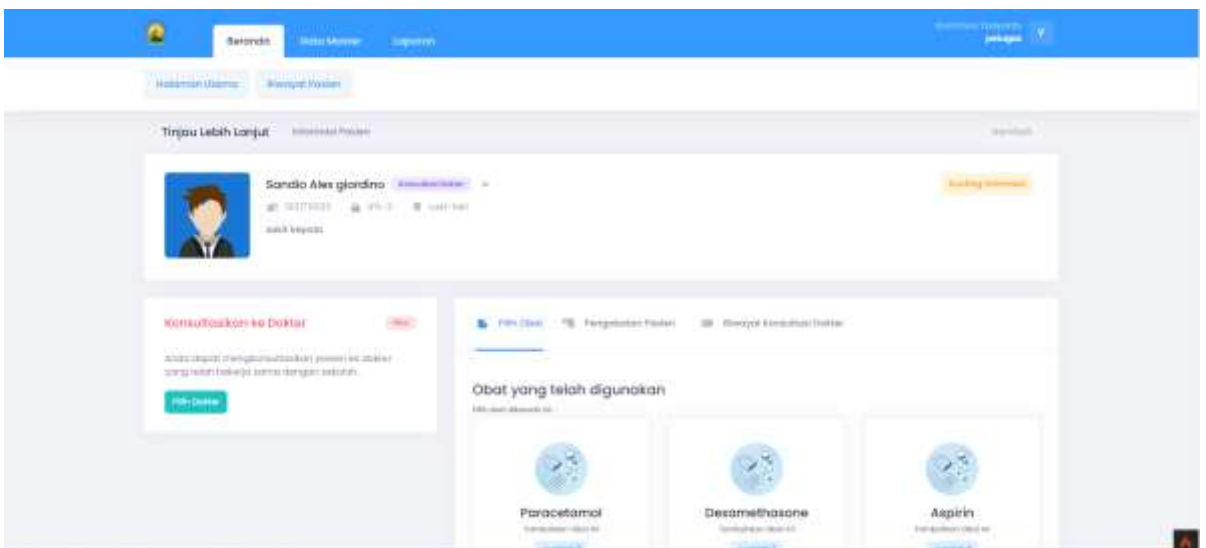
Beranda Data Master Laporan

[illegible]
petugas

Halaman Utama Riwayat Pasien

Tinjau Lebih Lanjut Informasi Pasien

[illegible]

Sandio Alex giardino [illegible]

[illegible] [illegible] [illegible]

sakit kepala

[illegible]

Konsultasikan ke Dokter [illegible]

Anda dapat mengkonsultasikan pasien ke dokter yang telah bekerja sama dengan sekolah.

Pilih Dokter

Pilih Obat Pengobatan Pasien Riwayat Konsultasi Dokter

Obat yang telah digunakan

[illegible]

Paracetamol
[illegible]

Dexamethasone
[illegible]

Aspirin
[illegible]